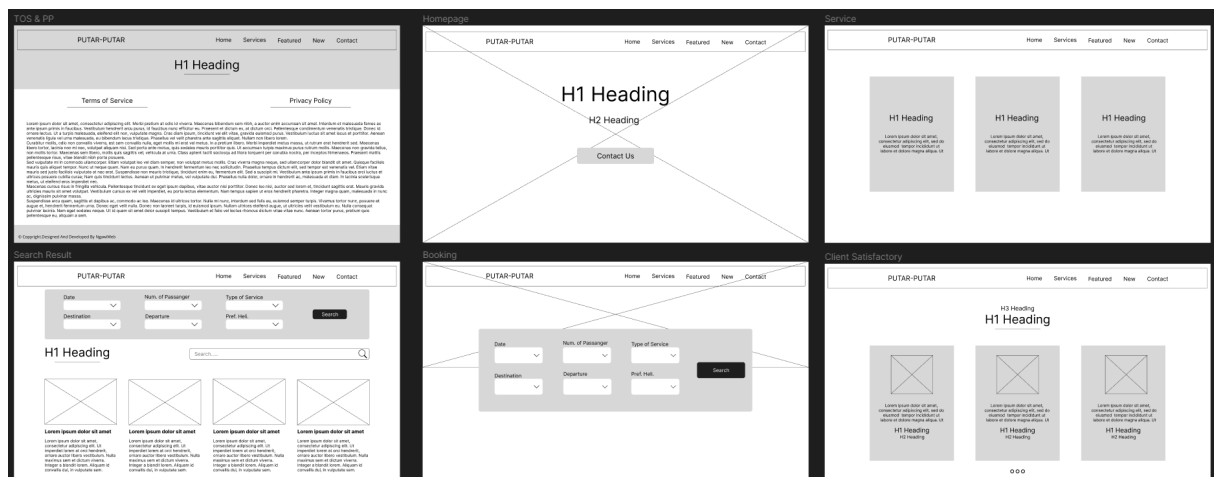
TOS & PP

PUTAR-PUTAR Home Services Featured New Contact

H1 Heading

Terms of Service

Privacy Policy

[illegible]

© Copyright Designed And Developed By NgawiWeb

Homepage

PUTAR-PUTAR Home Services Featured New Contact

H1 Heading

H2 Heading

Contact Us

Service

PUTAR-PUTAR Home Services Featured New Contact

H1 Heading

Lorem ipsum dolor sit amet, consectetur adipiscing elit, sed do eiusmod tempor incididunt ut labore et dolore magna aliqua. Ut

H1 Heading

Lorem ipsum dolor sit amet, consectetur adipiscing elit, sed do eiusmod tempor incididunt ut labore et dolore magna aliqua. Ut

H1 Heading

Lorem ipsum dolor sit amet, consectetur adipiscing elit, sed do eiusmod tempor incididunt ut labore et dolore magna aliqua. Ut

Search Result

PUTAR-PUTAR Home Services Featured New Contact

Date

Num. of Passanger

Type of Service

Destination

Departure

Pref. Heli.

Search

H1 Heading

Search.....

Lorem ipsum dolor sit amet

Lorem ipsum dolor sit amet, consectetur adipiscing elit. Ut imperdiet lorem at orci hendrerit, ornare auctor libero vestibulum. Nulla maximus sem et dictum viverra. Integer a blandit lorem. Aliquam et convallis dui, in vulputate sem.

Lorem ipsum dolor sit amet

Lorem ipsum dolor sit amet, consectetur adipiscing elit. Ut imperdiet lorem at orci hendrerit, ornare auctor libero vestibulum. Nulla maximus sem et dictum viverra. Integer a blandit lorem. Aliquam et convallis dui, in vulputate sem.

Lorem ipsum dolor sit amet

Lorem ipsum dolor sit amet, consectetur adipiscing elit. Ut imperdiet lorem at orci hendrerit, ornare auctor libero vestibulum. Nulla maximus sem et dictum viverra. Integer a blandit lorem. Aliquam et convallis dui, in vulputate sem.

Lorem ipsum dolor sit amet

Lorem ipsum dolor sit amet, consectetur adipiscing elit. Ut imperdiet lorem at orci hendrerit, ornare auctor libero vestibulum. Nulla maximus sem et dictum viverra. Integer a blandit lorem. Aliquam et convallis dui, in vulputate sem.

Booking

PUTAR-PUTAR Home Services Featured New Contact

Date

Num. of Passanger

Type of Service

Destination

Departure

Pref. Heli.

Search

Client Satisfactory

PUTAR-PUTAR Home Services Featured New Contact

H3 Heading

H1 Heading

Lorem ipsum dolor sit amet, consectetur adipiscing elit, sed do eiusmod tempor incididunt ut labore et dolore magna aliqua. Ut

H1 Heading

H2 Heading

Lorem ipsum dolor sit amet, consectetur adipiscing elit, sed do eiusmod tempor incididunt ut labore et dolore magna aliqua. Ut

H1 Heading

H2 Heading

Lorem ipsum dolor sit amet, consectetur adipiscing elit, sed do eiusmod tempor incididunt ut labore et dolore magna aliqua. Ut

H1 Heading

H2 Heading